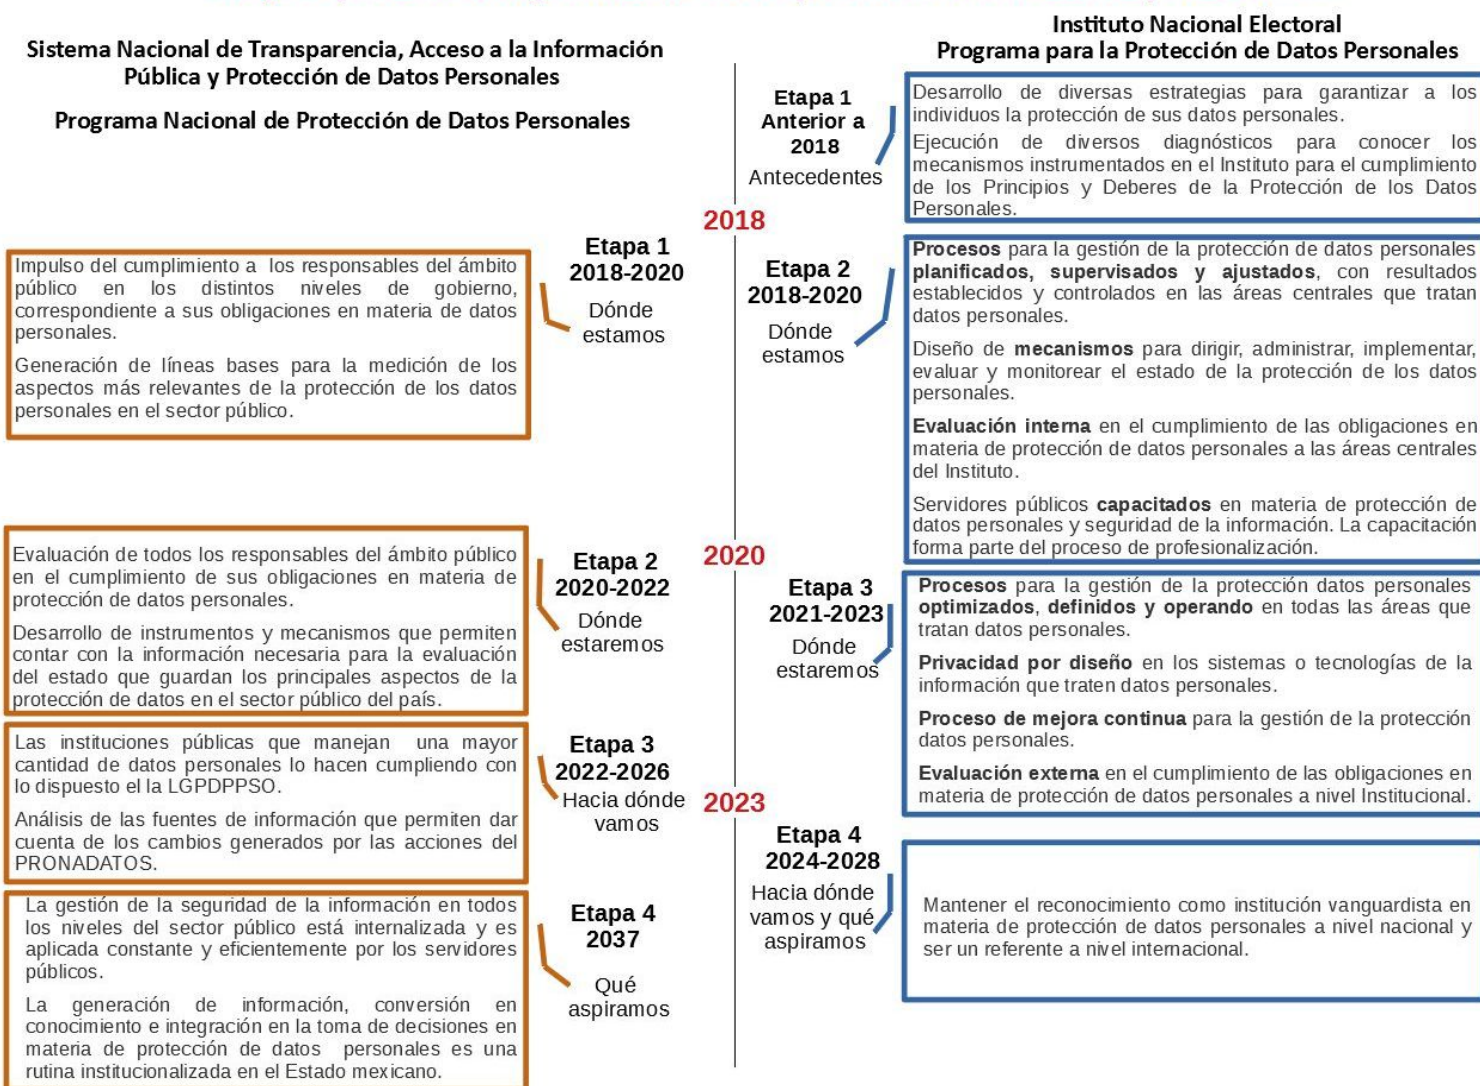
Sistema Nacional de Transparencia, Acceso a la Información Pública y Protección de Datos Personales

Programa Nacional de Protección de Datos Personales

Instituto Nacional Electoral
Programa para la Protección de Datos Personales

Etapa 1
Anterior a 2018
Antecedentes

Desarrollo de diversas estrategias para garantizar a los individuos la protección de sus datos personales.

Ejecución de diversos diagnósticos para conocer los mecanismos instrumentados en el Instituto para el cumplimiento de los Principios y Deberes de la Protección de los Datos Personales.

2018

Impulso del cumplimiento a los responsables del ámbito público en los distintos niveles de gobierno, correspondiente a sus obligaciones en materia de datos personales.

Generación de líneas bases para la medición de los aspectos más relevantes de la protección de los datos personales en el sector público.

Etapa 1
2018-2020
Dónde estamos

Etapa 2
2018-2020
Dónde estamos

Procesos para la gestión de la protección de datos personales planificados, supervisados y ajustados, con resultados establecidos y controlados en las áreas centrales que tratan datos personales.

Diseño de mecanismos para dirigir, administrar, implementar, evaluar y monitorear el estado de la protección de los datos personales.

Evaluación interna en el cumplimiento de las obligaciones en materia de protección de datos personales a las áreas centrales del Instituto.

Servidores públicos capacitados en materia de protección de datos personales y seguridad de la información. La capacitación forma parte del proceso de profesionalización.

2020

Evaluación de todos los responsables del ámbito público en el cumplimiento de sus obligaciones en materia de protección de datos personales.

Desarrollo de instrumentos y mecanismos que permiten contar con la información necesaria para la evaluación del estado que guardan los principales aspectos de la protección de datos en el sector público del país.

Etapa 2
2020-2022
Dónde estaremos

Etapa 3
2021-2023
Dónde estaremos

Procesos para la gestión de la protección datos personales optimizados, definidos y operando en todas las áreas que tratan datos personales.

Privacidad por diseño en los sistemas o tecnologías de la información que traten datos personales.

Proceso de mejora continua para la gestión de la protección datos personales.

Evaluación externa en el cumplimiento de las obligaciones en materia de protección de datos personales a nivel Institucional.

Las instituciones públicas que manejan una mayor cantidad de datos personales lo hacen cumpliendo con lo dispuesto el la LGPDPPSO.

Análisis de las fuentes de información que permiten dar cuenta de los cambios generados por las acciones del PRONADATOS.

Etapa 3
2022-2026
Hacia dónde vamos

2023

Etapa 4
2024-2028
Hacia dónde vamos y qué aspiramos

Mantener el reconocimiento como institución vanguardista en materia de protección de datos personales a nivel nacional y ser un referente a nivel internacional.

La gestión de la seguridad de la información en todos los niveles del sector público está internalizada y es aplicada constante y eficientemente por los servidores públicos.

La generación de información, conversión en conocimiento e integración en la toma de decisiones en materia de protección de datos personales es una rutina institucionalizada en el Estado mexicano.

Etapa 4
2037
Qué aspiramos